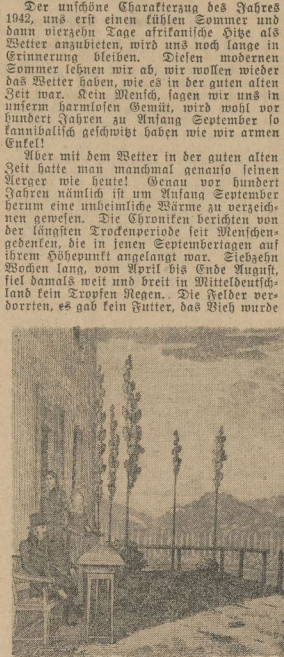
Der unschöne Charakterzug des Jahres 1942, uns erst einen kühlen Sommer und dann vierzehn Tage afrikanische Hitze als Wetter anzubieten, wird uns noch lange in Erinnerung bleiben. Diesen modernen Sommer lehnen wir ab, wir wollen wieder das Wetter haben, wie es in der guten alten Zeit war. Kein Mensch, sagen wir uns in unserm harmlosen Gemüt, wird wohl vor hundert Jahren zu Anfang September so kannibalisch geschwitzt haben wie wir armen Enkel!

Aber mit dem Wetter in der guten alten Zeit hatte man manchmal genauso seinen Aerger wie heute! Genau vor hundert Jahren nämlich ist um Anfang September herum eine unheimliche Wärme zu verzeichnen gewesen. Die Chroniken berichten von der längsten Trockenperiode seit Menschengedenken, die in jenen Septembertagen auf ihrem Höhepunkt angelangt war. Siebzehn Wochen lang, von April bis Ende August, fiel damals weit und breit in Mitteldeutschland kein Tropfen Regen. Die Felder verdorrten, es gab kein Futter, das Vieh wurde